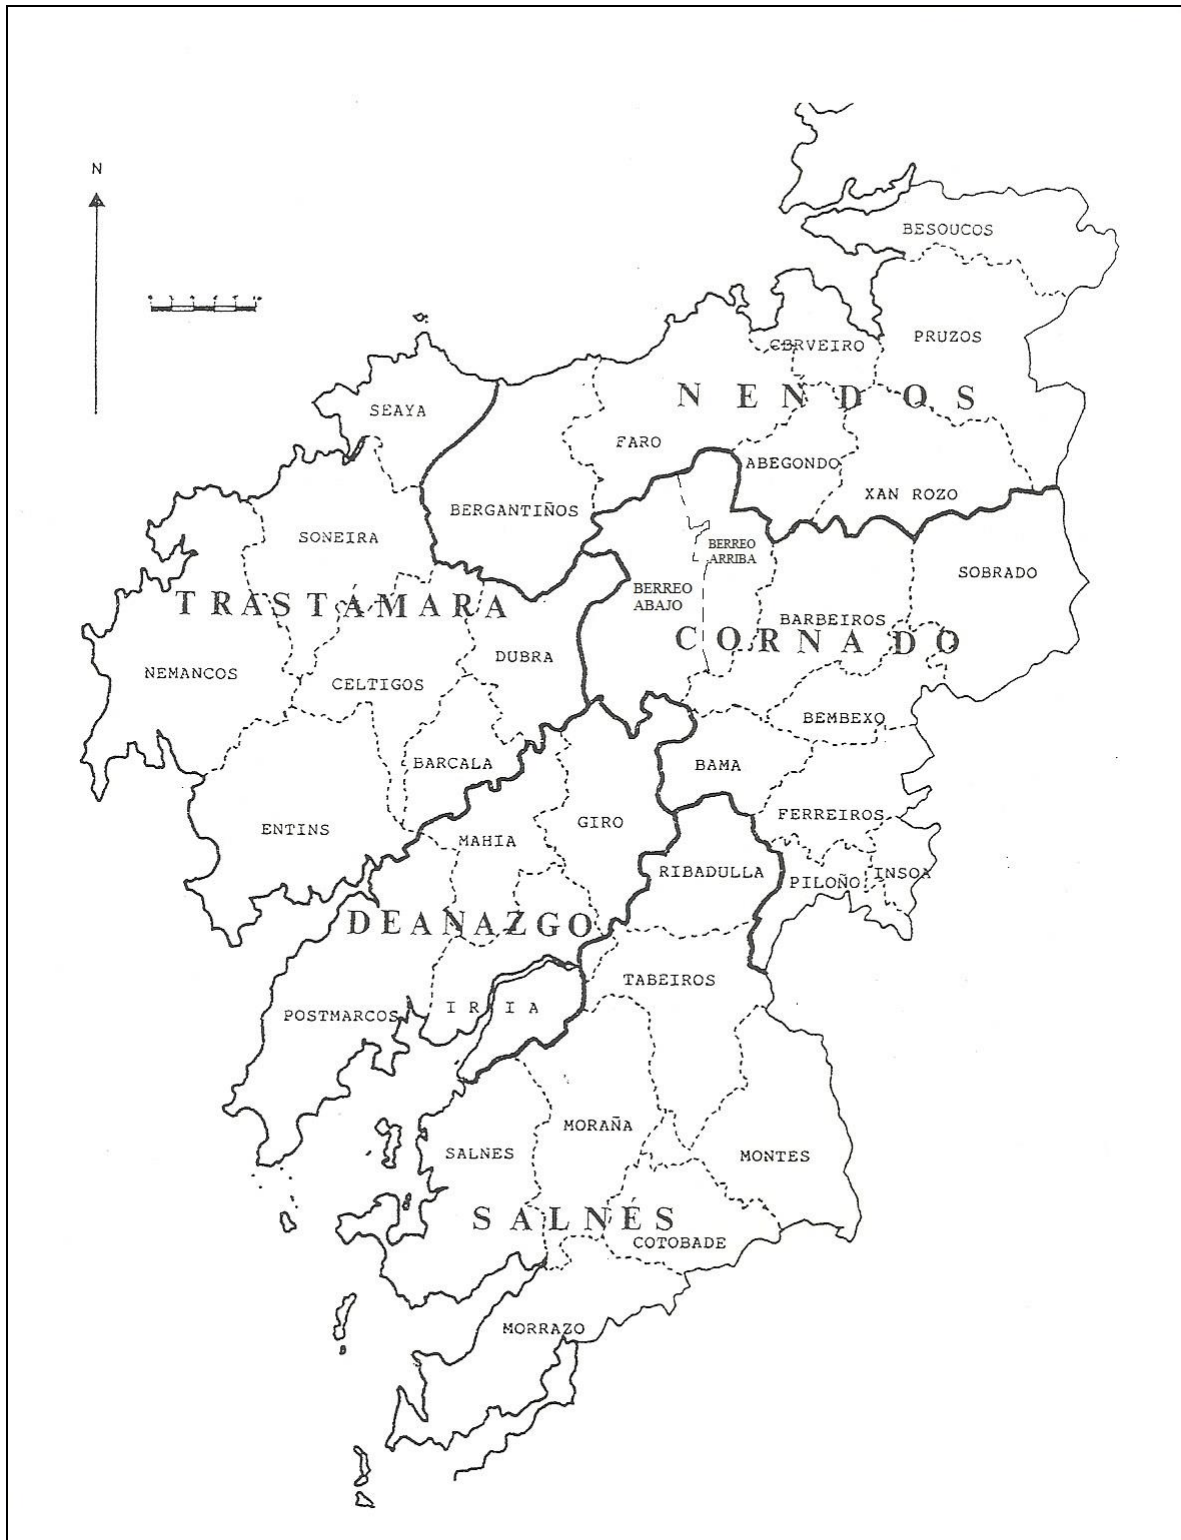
N

BESOUCOS
PRUZOS
CERVEIRO
NENDOS
SEAYA
FARO
ABEGONDO
XAN ROZO
BERGANTIÑOS
SONEIRA
BERREO ARRIBA
SOBRADO
TRASTÁMARA
BERREO ABAJO
BARBEIROS
CORNADO
NEMANCOS
DUBRA
CELTIGOS
BEMBEXO
BARCALA
BAMA
ENTINS
GIRO
MAHIA
FERREIROS
RIBADULLA
PILOÑO
INSOA
DEANAZGO
TABEIROS
POSTMARCOS
IRIA
MORAÑA
SALNES
MONTES
SALNÉS
COTOBADE
MORRAZO